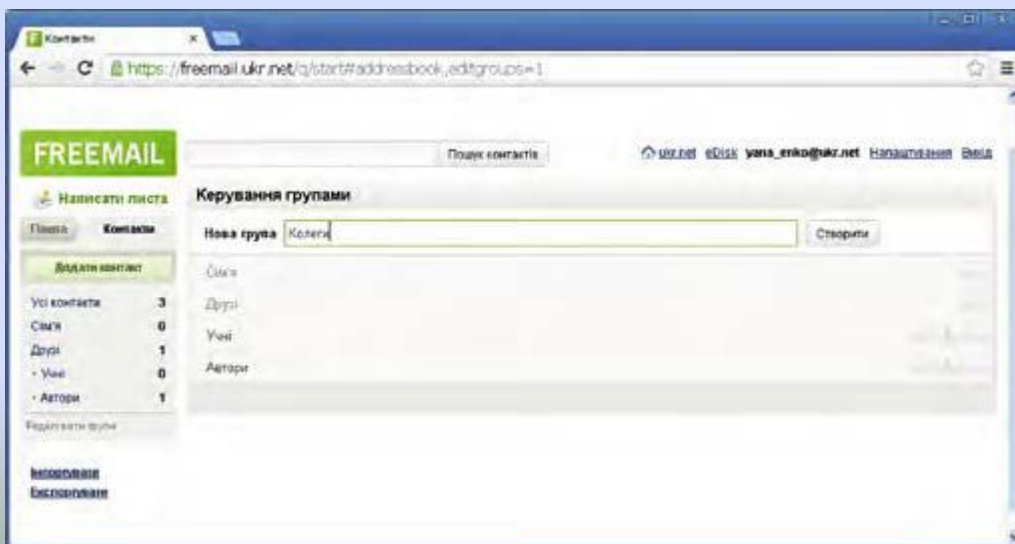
Контакти

https://freemail.ukr.net/q/start#addressbook,editgroups=1

FREEMAIL

Пошук контактів

ukr.net eDisk yana_enko@ukr.net Налаштування Вихід

Написати листа

Пошта Контакти

Додати контакт

Усі контакти 3
Сім'я 0
Друзі 1
- Учні 0
- Автори 1

Редагувати групи

Імпортування
Експортування

Керування групами

Нова група Колеги

Створити

Сім'я
Друзі
Учні
Автори